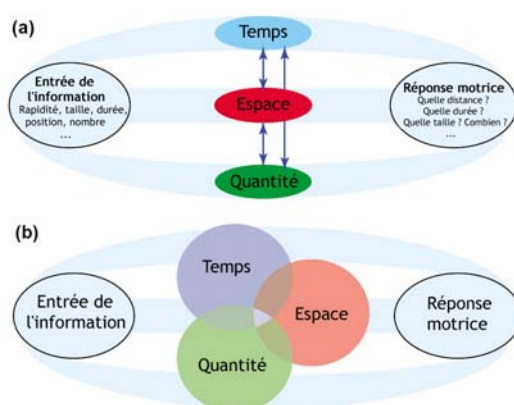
(a)

Temps

Entrée de l'information
Rapidité, taille, durée, position, nombre
...

Espace

Réponse motrice
Quelle distance ?
Quelle durée ?
Quelle taille ? Combien ?
...

Quantité

(b)

Temps

Entrée de l'information

Espace

Réponse motrice

Quantité